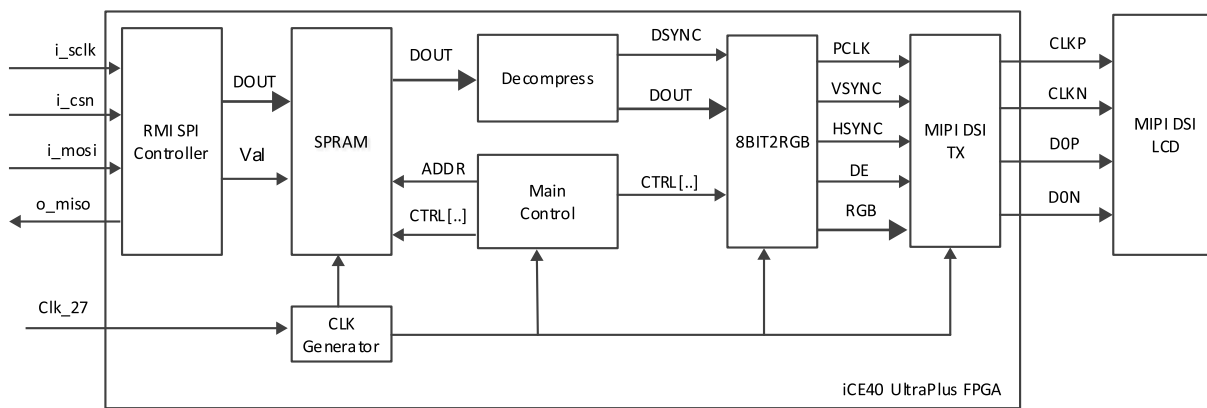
i_sclk
i_csn
i_mosi
o_miso
RMI SPI Controller
DOUT
Val
SPRAM
DOUT
Decompress
DSYNC
DOUT
ADDR
CTRL[..]
Main Control
CTRL[..]
8BIT2RGB
PCLK
VSYNC
HSYNC
DE
RGB
MIPI DSI TX
CLKP
CLKN
D0P
D0N
MIPI DSI LCD
Clk_27
CLK Generator
iCE40 UltraPlus FPGA